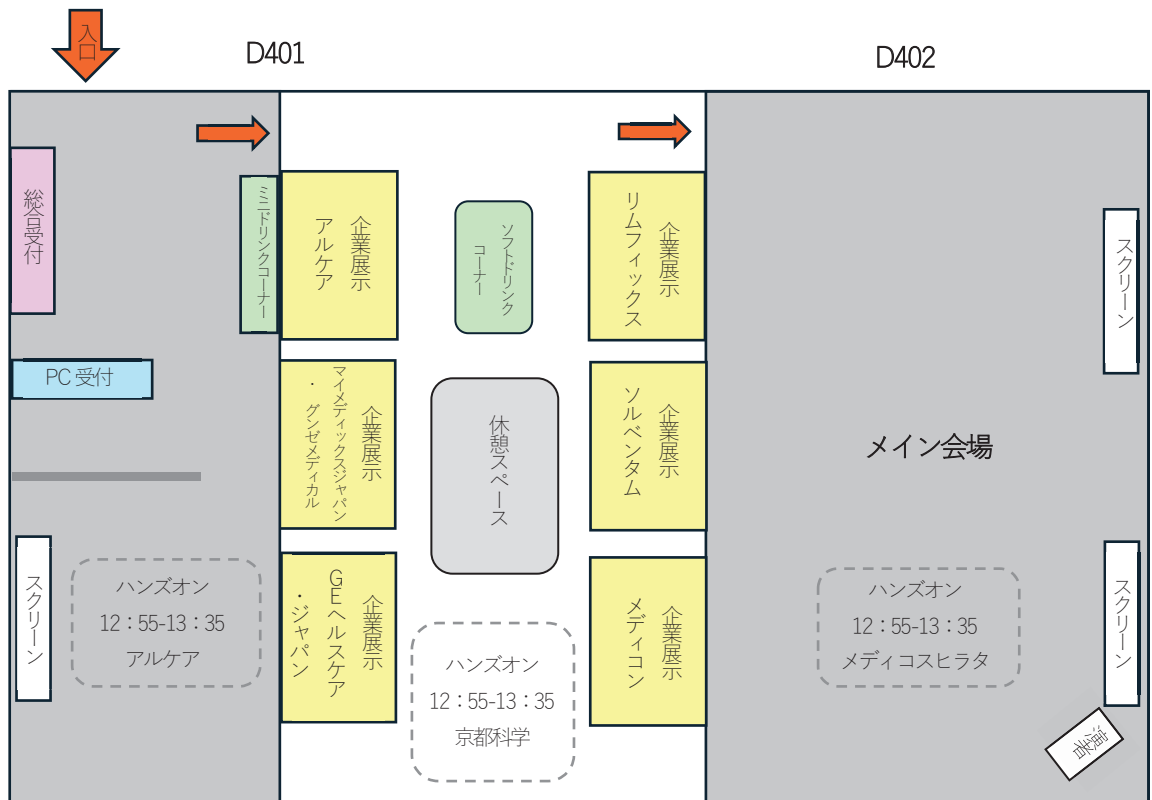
入口

D401

D402

総合受付

PC受付

スクリーン

ハンズオン
12：55-13：35
アルケア

ミニドリンクコーナー

企業展示
アルケア

企業展示
マイメディックスジャパン・グンゼメディカル

企業展示
GEヘルスケア・ジャパン

ソフトドリンクコーナー

休憩スペース

ハンズオン
12：55-13：35
京都科学

企業展示
リムフィックス

企業展示
ソルベンタム

企業展示
メディコン

スクリーン

メイン会場

ハンズオン
12：55-13：35
メディコスヒラタ

スクリーン

演者